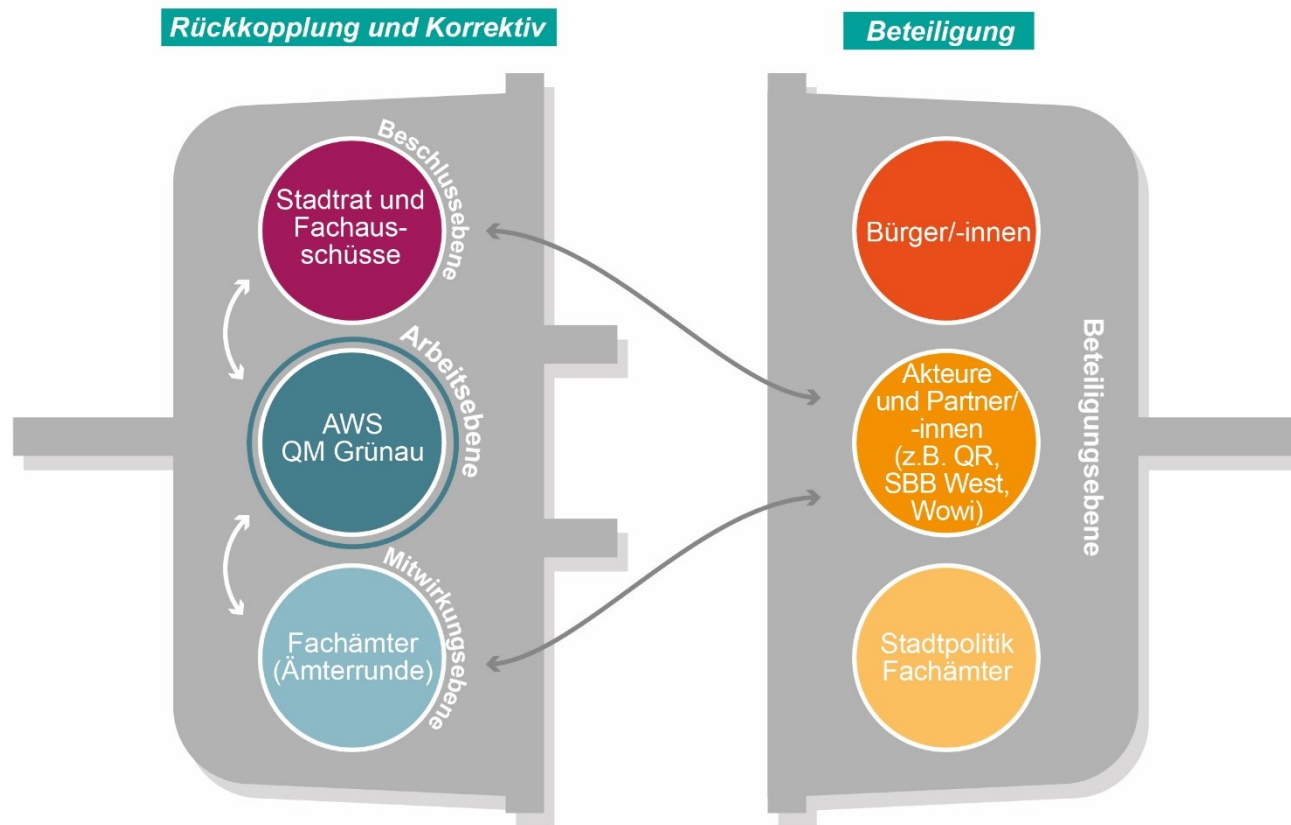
Rückkopplung und Korrektiv

Beteiligung

Beschlussebene

Stadtrat und Fachausschüsse

Arbeitsebene

AWS
QM Grünau

Mitwirkungsebene

Fachämter
(Ämterrunde)

Bürger/-innen

Akteure und Partner/-innen (z.B. QR, SBB West, Wowi)

Stadtpolitik
Fachämter

Beteiligungsebene